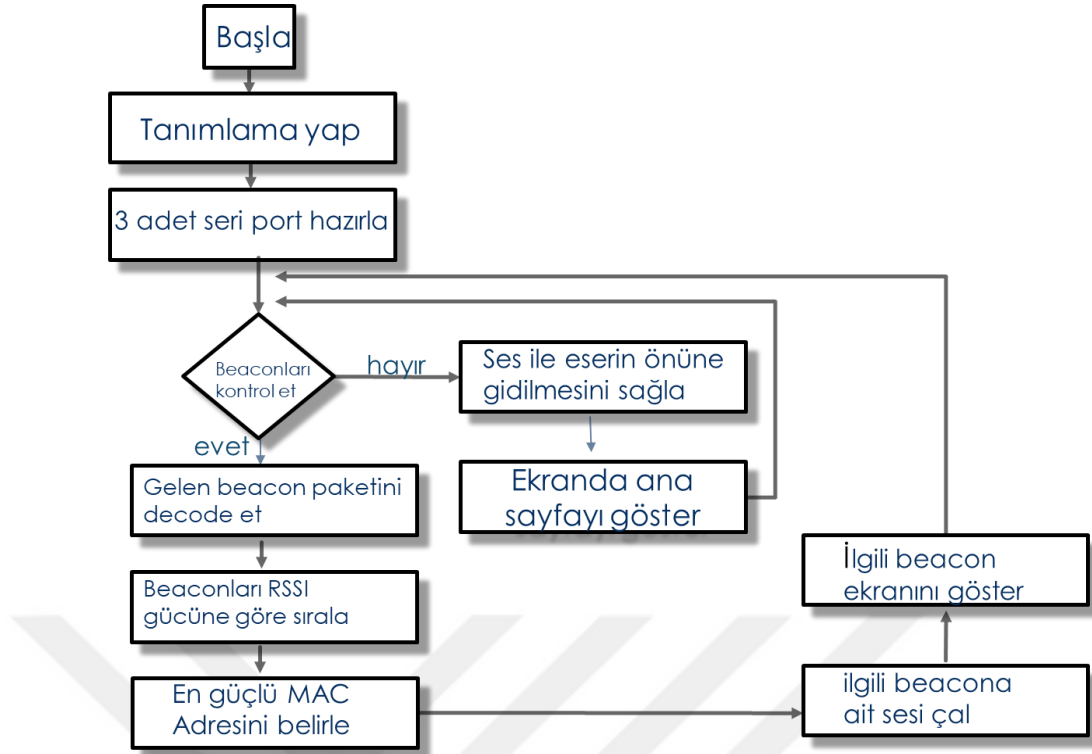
Başla

Tanımlama yap

3 adet seri port hazırla

Beaconları kontrol et

hayır

Ses ile eserin önüne gidilmesini sağla

Ekranda ana sayfayı göster

evet

Gelen beacon paketini decode et

Beaconları RSSI gücüne göre sırala

En güçlü MAC Adresini belirle

ilgili beacona ait sesi çal

İlgili beacon ekranını göster